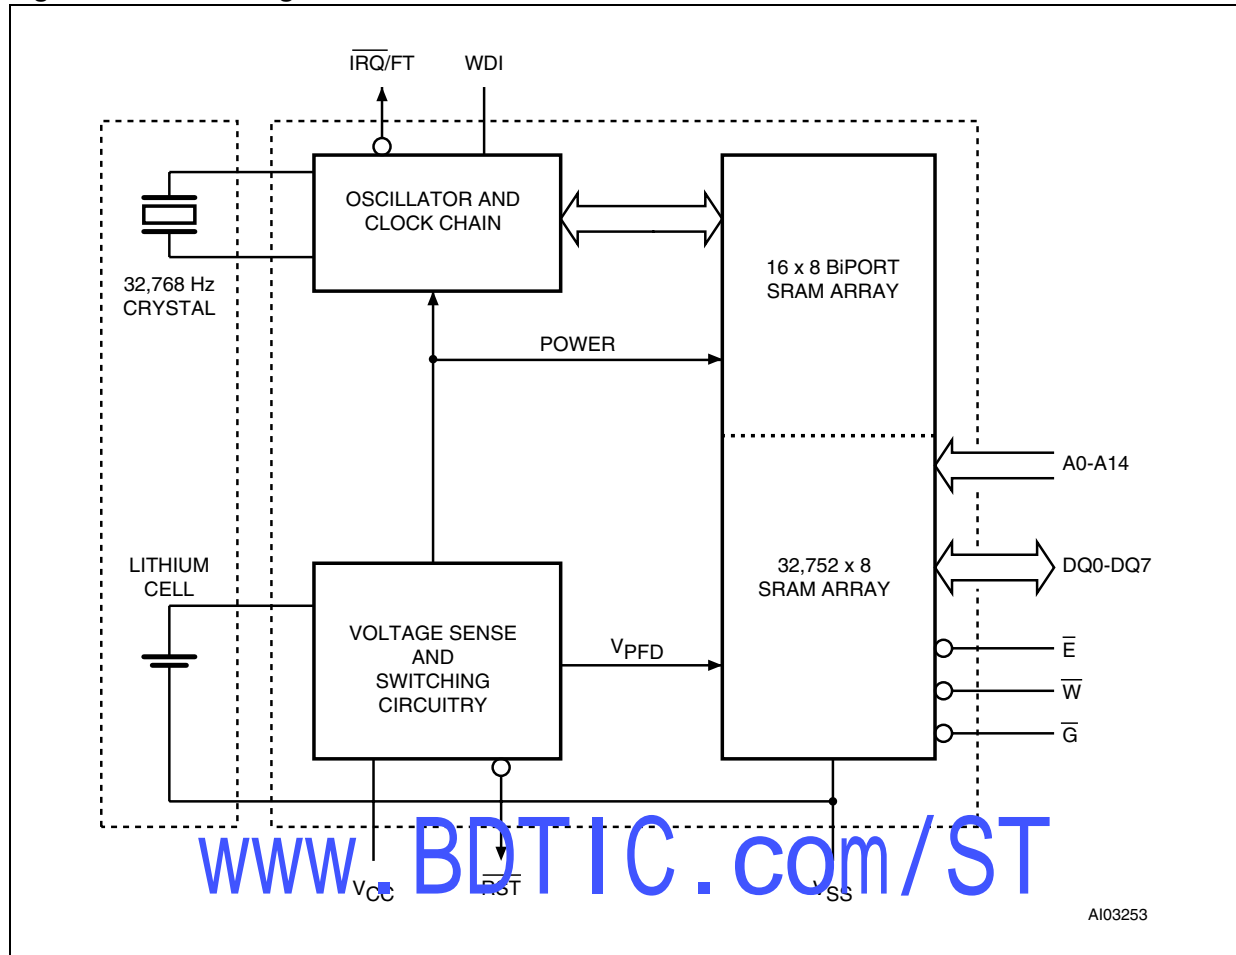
$\overline{IRQ}$/FT WDI

OSCILLATOR AND CLOCK CHAIN

32,768 Hz CRYSTAL

16 x 8 BiPORT SRAM ARRAY

POWER

A0-A14

LITHIUM CELL

32,752 x 8 SRAM ARRAY

DQ0-DQ7

VOLTAGE SENSE AND SWITCHING CIRCUITRY

$V_{PFD}$

$\overline{E}$

$\overline{W}$

$\overline{G}$

www.BDTIC.com/ST

$V_{CC}$ $\overline{RST}$ $V_{SS}$

AI03253